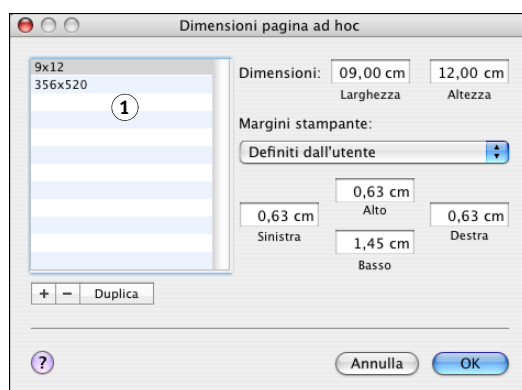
Dimensioni pagina ad hoc

9x12
356x520

1

Dimensioni: 09,00 cm 12,00 cm
Larghezza Altezza

Margini stampante:

Definiti dall'utente

0,63 cm
Alto
0,63 cm 0,63 cm
Sinistra Destra
1,45 cm
Basso

+ − Duplica

?

Annulla OK